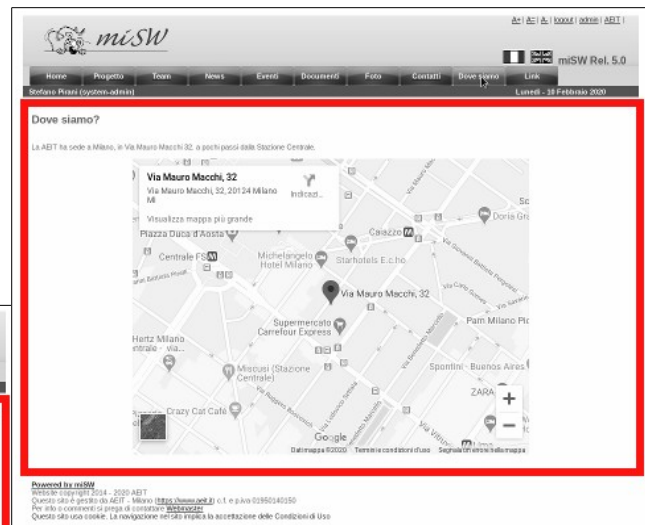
A+ | A= | A- | logout | admin | AEIT |

miSW

miSW Rel. 5.0

Home Progetto Team News Eventi Documenti Foto Contatti Dove siamo Link

Stefano Pirani (system-admin)

Lunedì - 10 Febbraio 2020

Dove siamo?

La AEIT ha sede a Milano, in Via Mauro Macchi 32, a pochi passi dalla Stazione Centrale.

Via Mauro Macchi, 32
Via Mauro Macchi, 32, 20124 Milano MI
Indicaz...
Visualizza mappa più grande

Piazza Duca d'Aosta
Centrale FS
Michelangelo Hotel Milano
Starhotels E.c.ho
Caiazzo
Doria Gra
Via Mauro Macchi, 32
Supermercato Carrefour Express
Pam Milano Pio
Hertz Milano Centrale - via...
Miscusi (Stazione Centrale)
Spontini - Buenos Aires
ZARA
Crazy Cat Café
Google
Dati mappa ©2020 Termini e condizioni d'uso Segnala un errore nella mappa

Powered by miSW
Website copyright 2014 - 2020 AEIT
Questo sito è gestito da AEIT - Milano (https://www.aeit.it) c.f. e p.iva 01950140150
Per info o commenti si prega di contattare Webmaster
Questo sito usa cookie. La navigazione nel sito implica la accettazione delle Condizioni di Uso